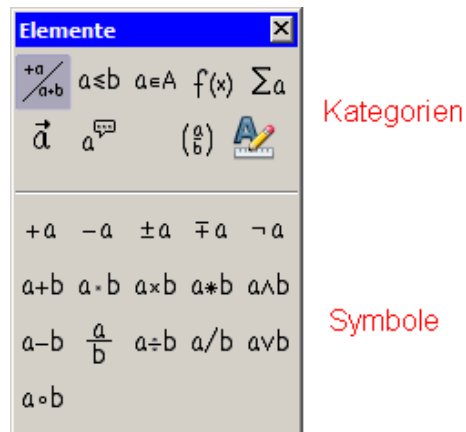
Elemente

$\frac{+a}{a+b}$ $a \leq b$ $a \in A$ $f(x)$ $\sum a$

$\vec{a}$ $a$ $\binom{a}{b}$

Kategorien

$+a$ $-a$ $\pm a$ $\mp a$ $\neg a$

$a+b$ $a \cdot b$ $a \times b$ $a * b$ $a \wedge b$

$a-b$ $\frac{a}{b}$ $a \div b$ $a/b$ $a \vee b$

$a \circ b$

Symbole